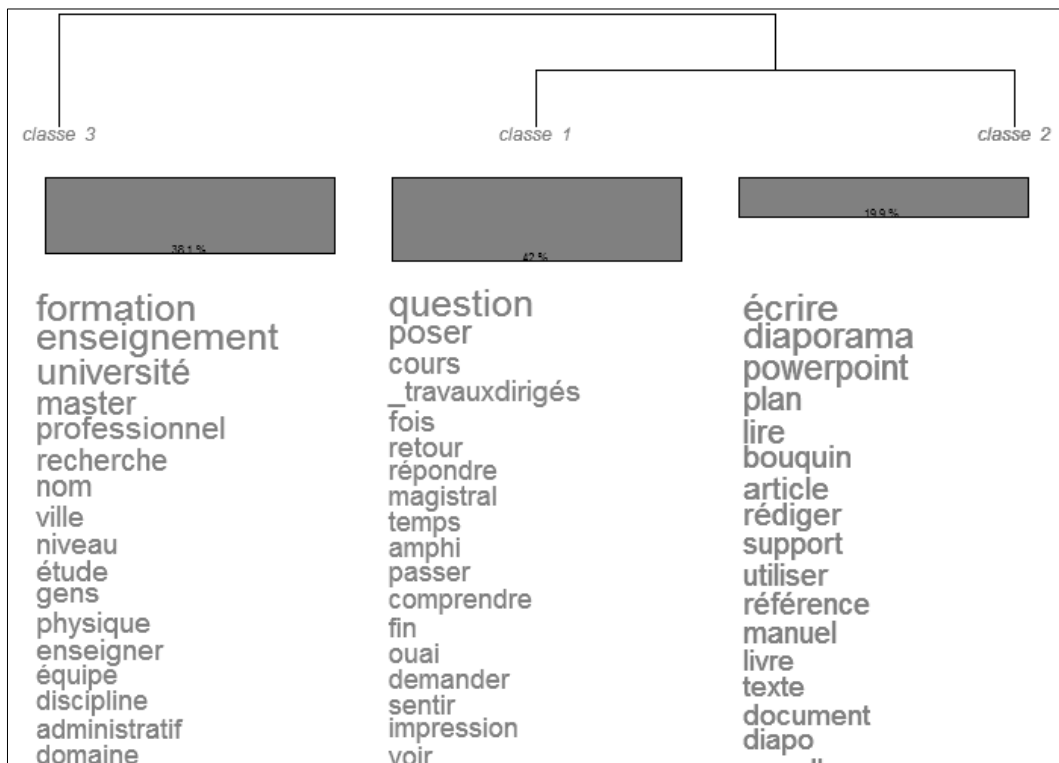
classe 3

38.1 %

formation
enseignement
université
master
professionnel
recherche
nom
ville
niveau
étude
gens
physique
enseigner
équipe
discipline
administratif
domaine

classe 1

42 %

question
poser
cours
_travauxdirigés
fois
retour
répondre
magistral
temps
amphi
passer
comprendre
fin
ouai
demander
sentir
impression
voir

classe 2

19.9 %

écrire
diaporama
powerpoint
plan
lire
bouquin
article
rédiger
support
utiliser
référence
manuel
livre
texte
document
diapo
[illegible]